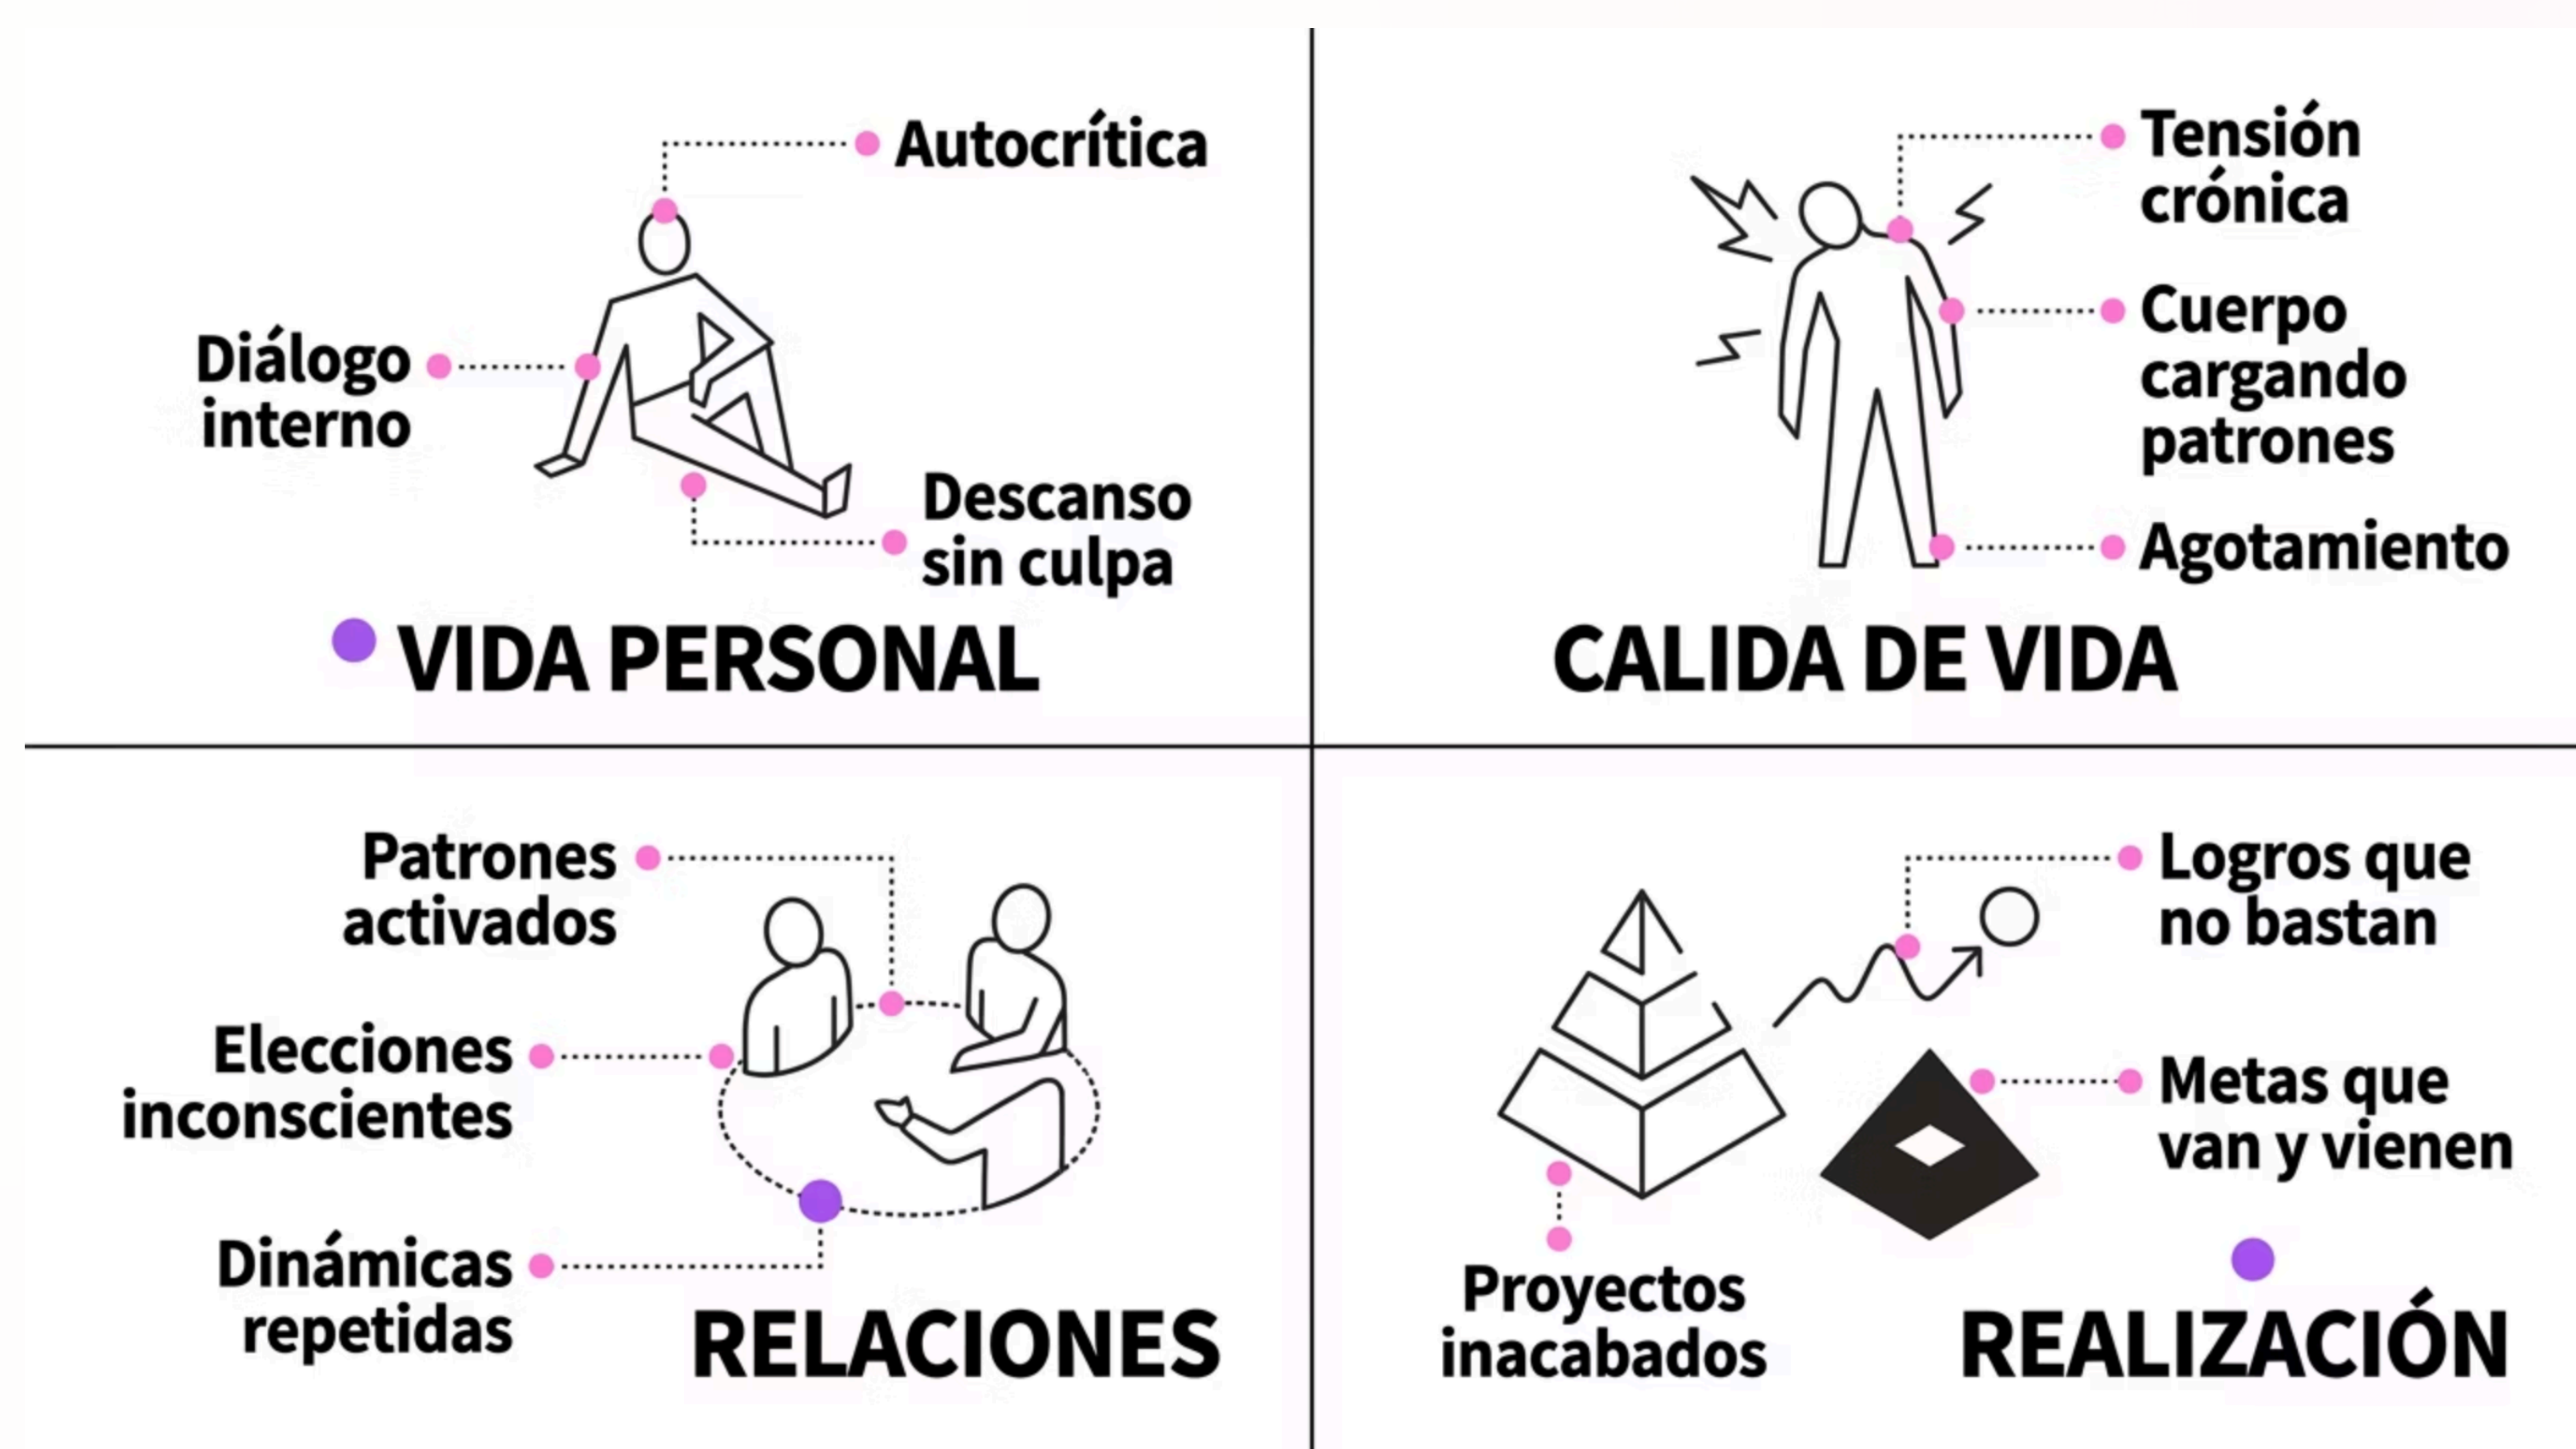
Autocrítica

Diálogo interno

Descanso sin culpa

VIDA PERSONAL

Tensión crónica

Cuerpo cargando patrones

Agotamiento

CALIDA DE VIDA

Patrones activados

Elecciones inconscientes

Dinámicas repetidas

RELACIONES

Logros que no bastan

Metas que van y vienen

Proyectos inacabados

REALIZACIÓN